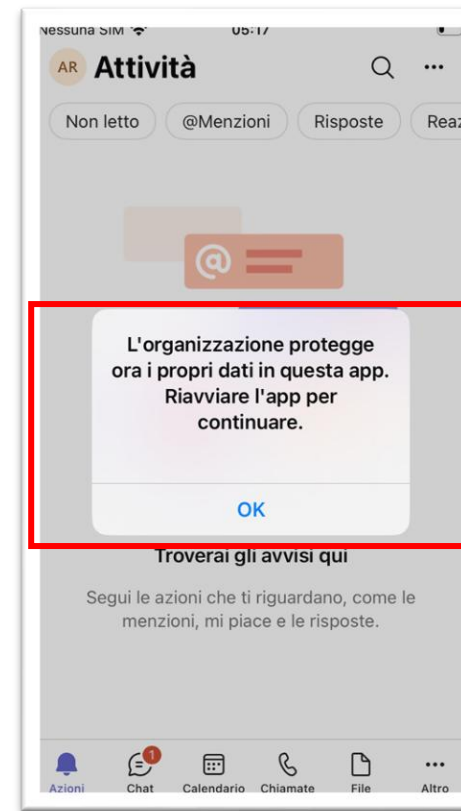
Nessuna SIM 05:17

AR Attività

Non letto @Menzioni Risposte Reaz

L'organizzazione protegge ora i propri dati in questa app. Riavviare l'app per continuare.

OK

Troverai gli avvisi qui

Segui le azioni che ti riguardano, come le menzioni, mi piace e le risposte.

Azioni 1 Chat Calendario Chiamate File Altro